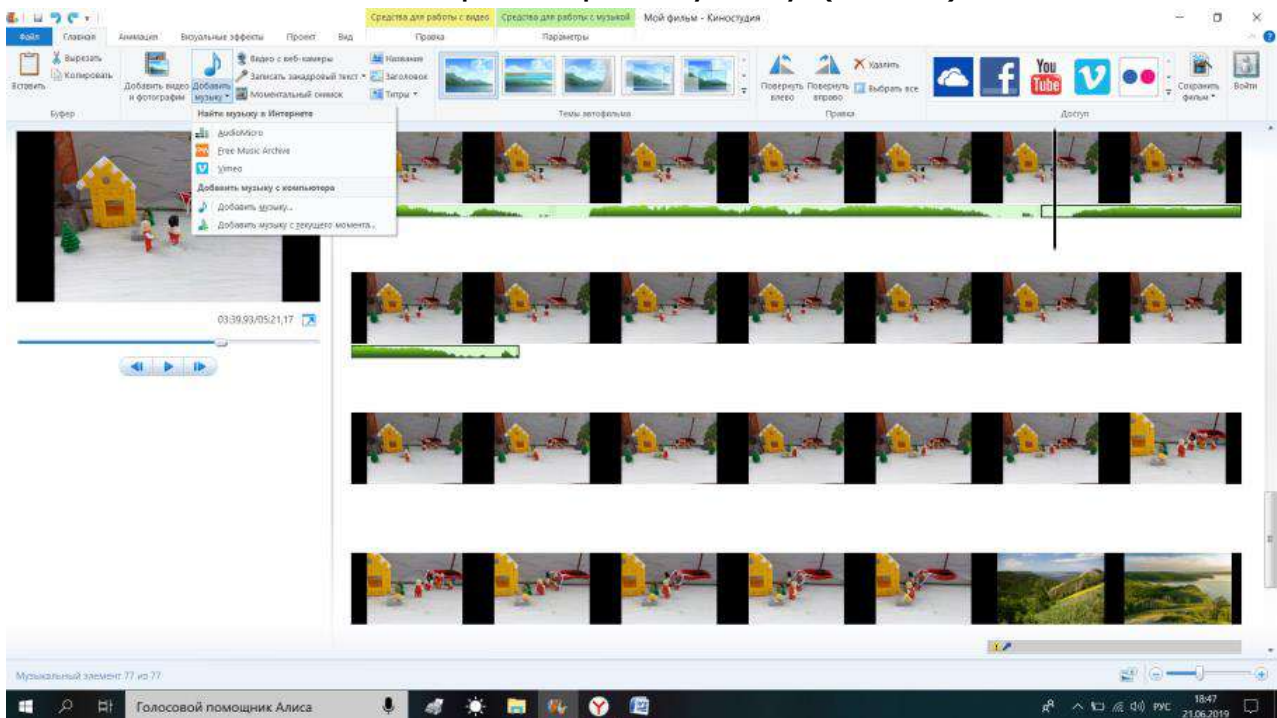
Средства для работы с видео Средства для работы с музыкой Мой фильм - Киностудия

Файл Главная Анимация Визуальные эффекты Проект Вид Правка Параметры

Вставить Вырезать Копировать Буфер

Добавить видео и фотографии Добавить музыку Видео с веб-камеры Записать закадровый текст Моментальный снимок Название Заголовок Титры

Найти музыку в Интернете
AudioMicro
Free Music Archive
Vimeo
Добавить музыку с компьютера
Добавить музыку...
Добавить музыку с текущего момента...

Темы автофильма

Повернуть влево Повернуть вправо Удалить Выбрать все Правка

Доступ You Tube Сохранить фильм Войти

03:39,93/05:21,17

Музыкальный элемент 77 из 77

Голосовой помощник Алиса

РУС 18:47 21.06.2019